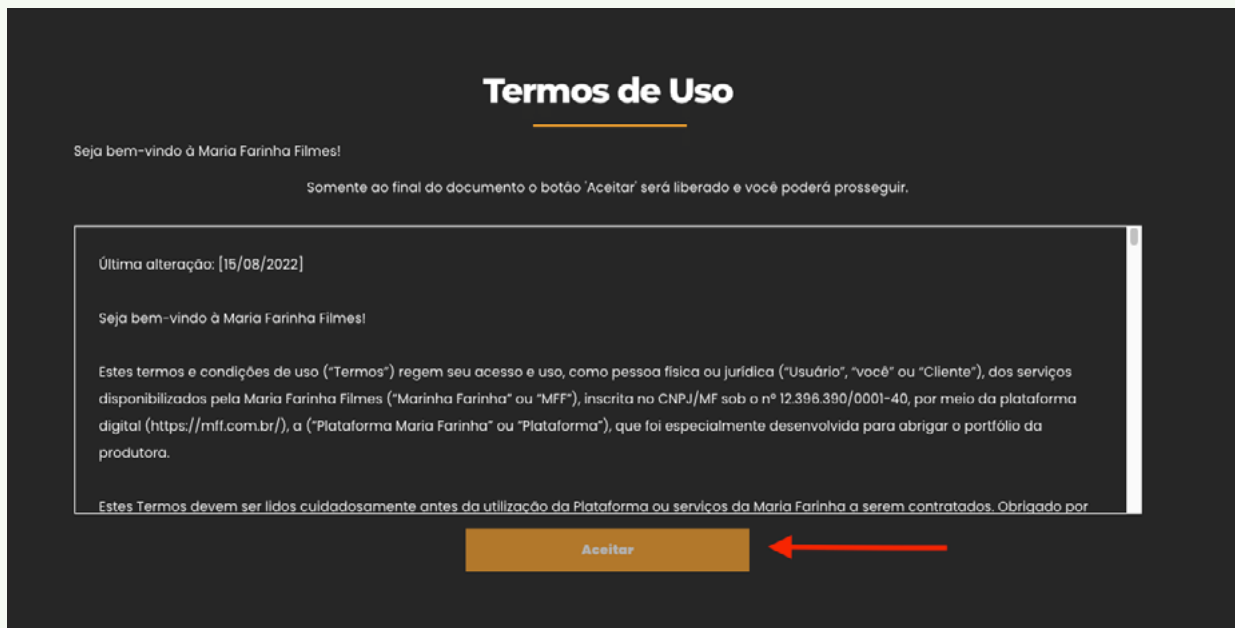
Termos de Uso

Seja bem-vindo à Maria Farinha Filmes!

Somente ao final do documento o botão 'Aceitar' será liberado e você poderá prosseguir.

Última alteração: [15/08/2022]

Seja bem-vindo à Maria Farinha Filmes!

Estes termos e condições de uso ("Termos") regem seu acesso e uso, como pessoa física ou jurídica ("Usuário", "você" ou "Cliente"), dos serviços disponibilizados pela Maria Farinha Filmes ("Marinha Farinha" ou "MFF"), inscrita no CNPJ/MF sob o nº 12.396.390/0001-40, por meio da plataforma digital (https://mff.com.br/), a ("Plataforma Maria Farinha" ou "Plataforma"), que foi especialmente desenvolvida para abrigar o portfólio da produtora.

Estes Termos devem ser lidos cuidadosamente antes da utilização da Plataforma ou serviços da Maria Farinha a serem contratados. Obrigado por

Aceitar